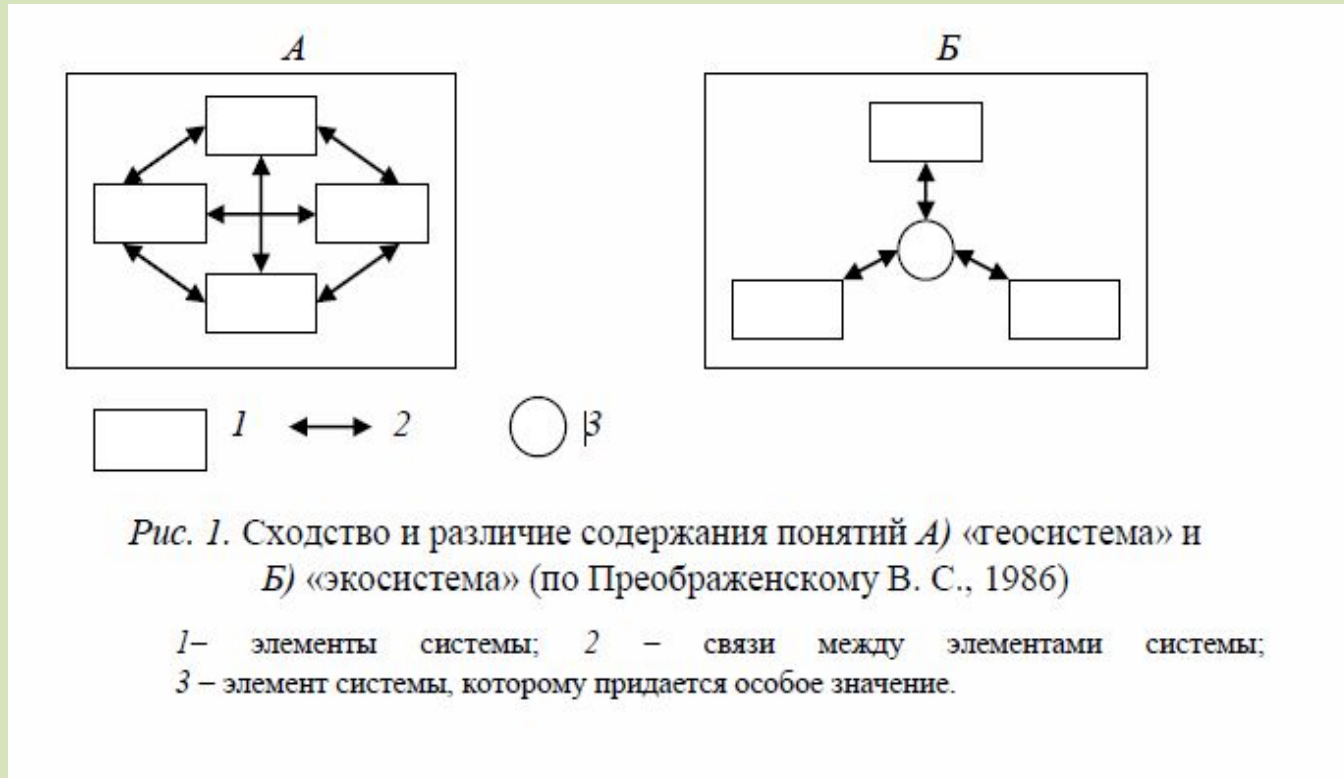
А

Б

1 2 |3

Рис. 1. Сходство и различие содержания понятий А) «геосистема» и Б) «экосистема» (по Преображенскому В. С., 1986)

1– элементы системы; 2 – связи между элементами системы; 3 – элемент системы, которому придается особое значение.